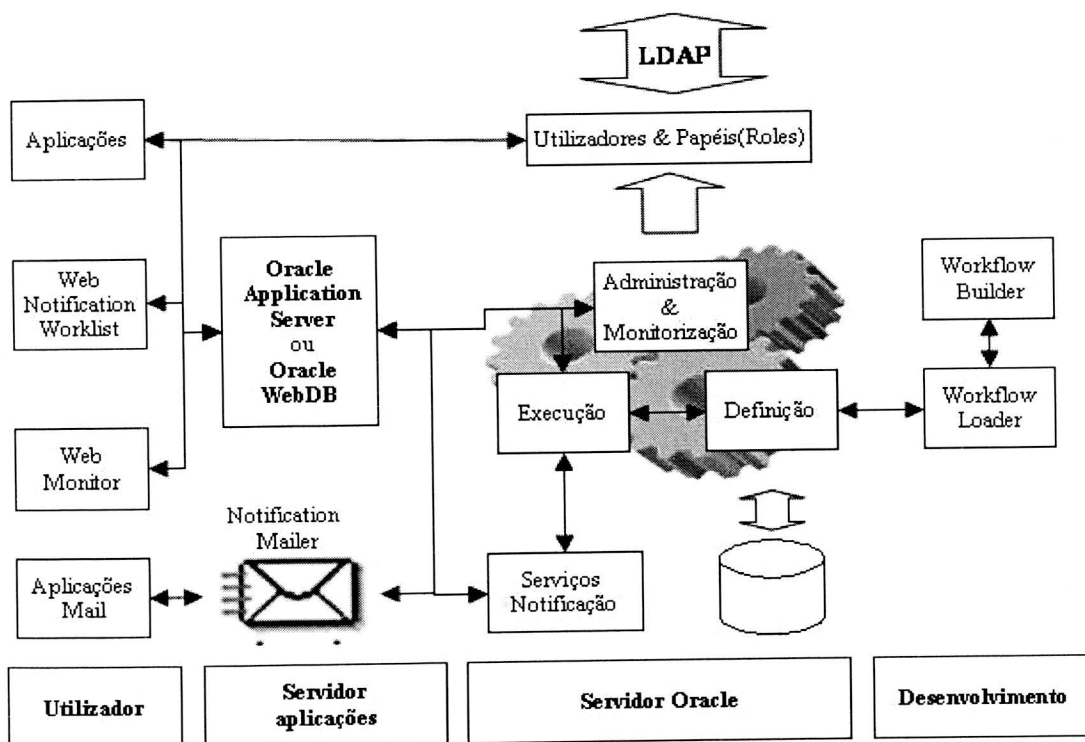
LDAP

Aplicações

Utilizadores & Papéis(Roles)

Web Notification Worklist

Oracle Application Server ou Oracle WebDB

Administração & Monitorização

Workflow Builder

Execução

Definição

Workflow Loader

Web Monitor

Notification Mailer

Aplicações Mail

Serviços Notificação

Utilizador

Servidor aplicações

Servidor Oracle

Desenvolvimento